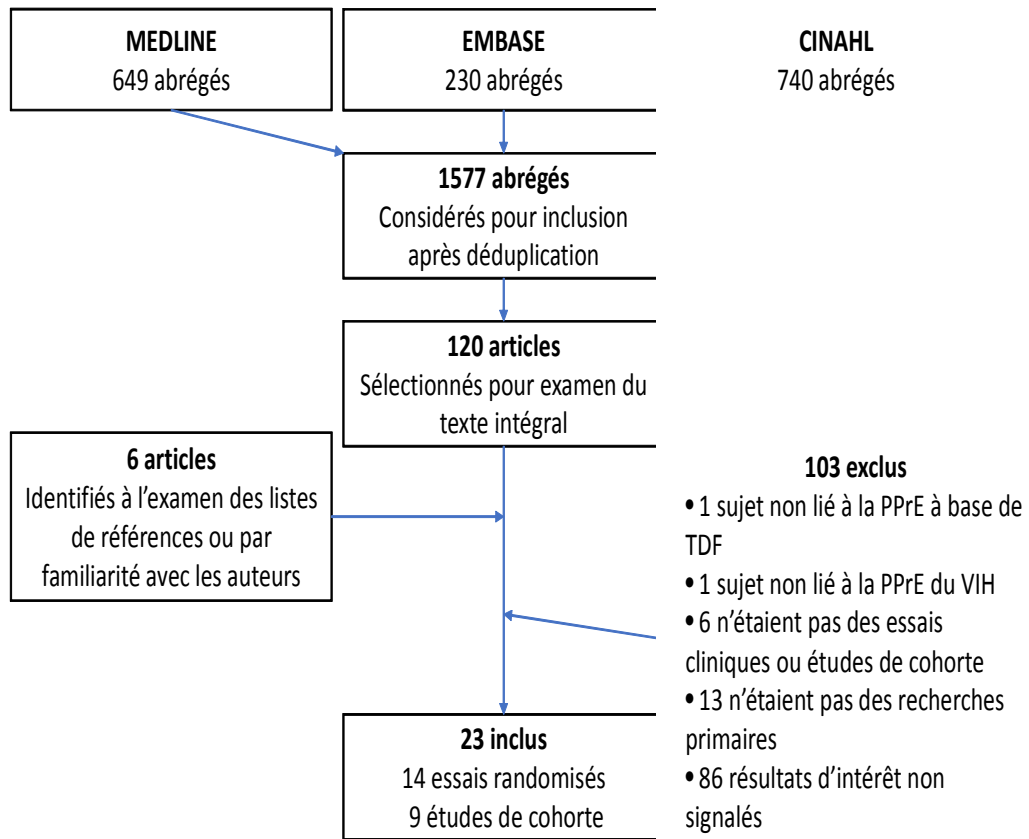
**MEDLINE**
649 abrégés

**EMBASE**
230 abrégés

**CINAHL**
740 abrégés

**1577 abrégés**
Considérés pour inclusion après déduplication

**120 articles**
Sélectionnés pour examen du texte intégral

**6 articles**
Identifiés à l'examen des listes de références ou par familiarité avec les auteurs

**103 exclus**
• 1 sujet non lié à la PPrE à base de TDF
• 1 sujet non lié à la PPrE du VIH
• 6 n'étaient pas des essais cliniques ou études de cohorte
• 13 n'étaient pas des recherches primaires
• 86 résultats d'intérêt non signalés

**23 inclus**
14 essais randomisés
9 études de cohorte